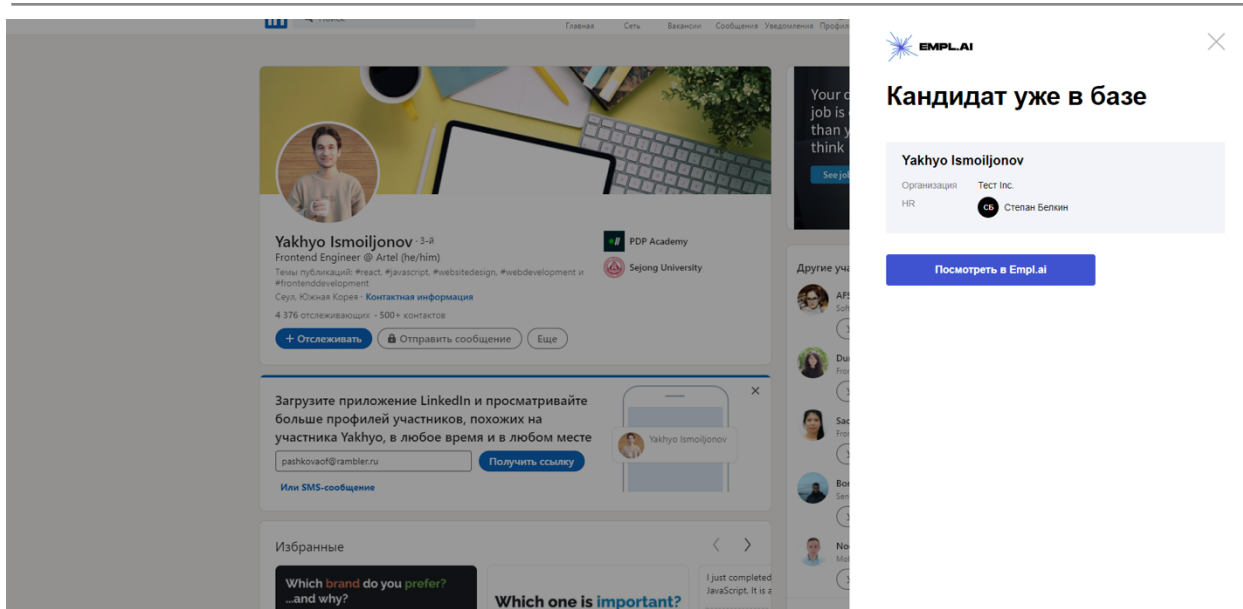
Поиск
Главная Сеть Вакансии Сообщения Уведомления Профиль

Yakhyo Ismoiljonov · 3-й
Frontend Engineer @ Artel (he/him)
Темы публикаций: #react, #javascript, #websitedesign, #webdevelopment и #frontenddevelopment
Сеул, Южная Корея · Контактная информация
4 376 отслеживающих · 500+ контактов

+ Отслеживать
Отправить сообщение
Еще

PDP Academy
Sejong University

Загрузите приложение LinkedIn и просматривайте больше профилей участников, похожих на участника Yakhyo, в любое время и в любом месте

Yakhyo Ismoiljonov

pashkovaof@rambler.ru
Получить ссылку
Или SMS-сообщение

Избранные

Which brand do you prefer? ...and why?
Which one is important?
I just completed JavaScript. It is a

Your c job is than y think
See job

Другие уча
AF Sof
Du Fro
Sac Fro
Bor Sen
No Mo

EMPL.AI

Кандидат уже в базе

Yakhyo Ismoiljonov
Организация Тест Inc.
HR СБ Степан Белкин

Посмотреть в Empl.ai